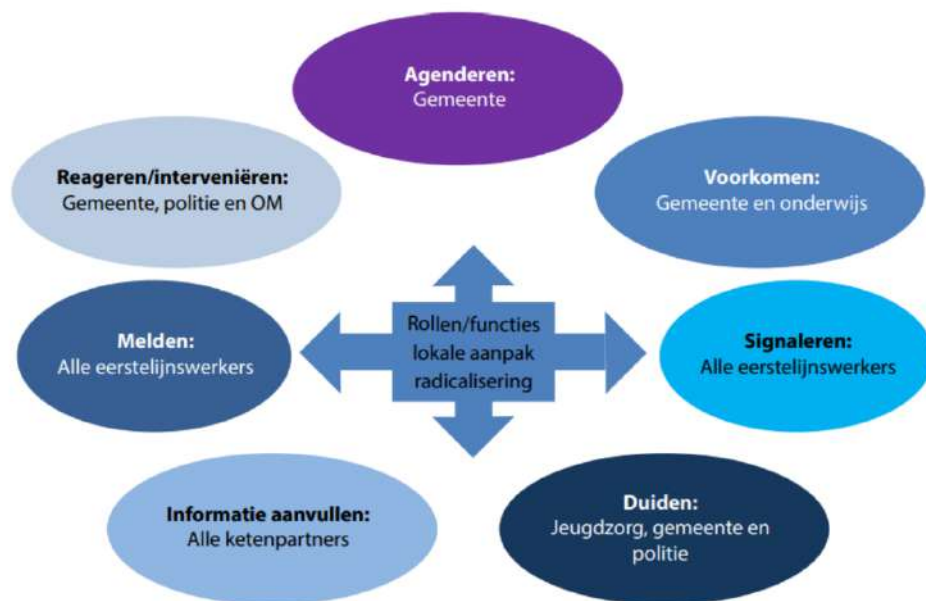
Agenderen:
Gemeente

Reageren/interveniëren:
Gemeente, politie en OM

Voorkomen:
Gemeente en onderwijs

Melden:
Alle eerstelijnswerkers

Rollen/functies lokale aanpak radicalisering

Signaleren:
Alle eerstelijnswerkers

Informatie aanvullen:
Alle ketenpartners

Duiden:
Jeugdzorg, gemeente en politie